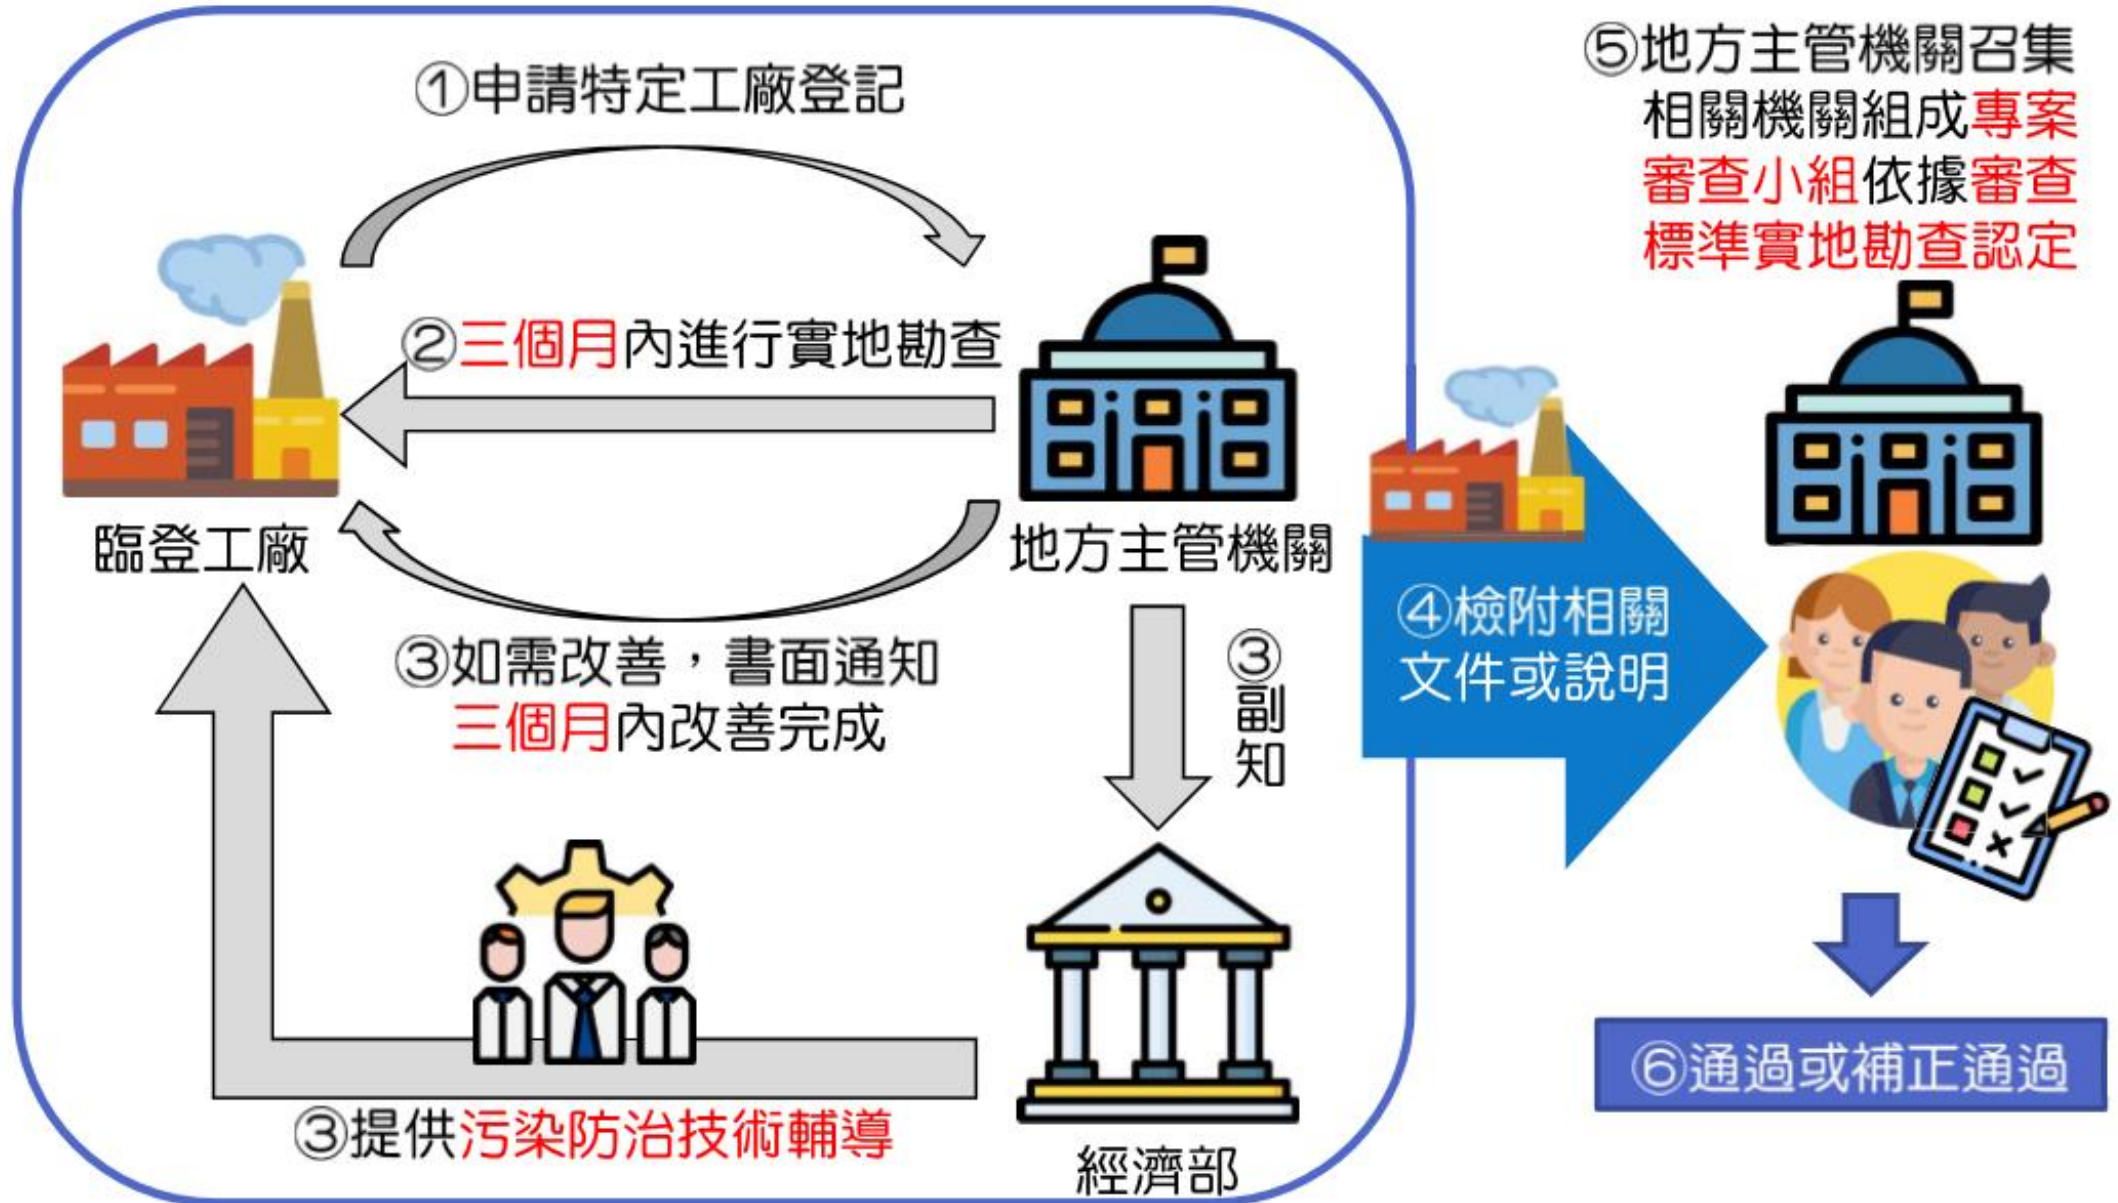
①申請特定工廠登記

②三個月內進行實地勘查

臨登工廠

地方主管機關

③如需改善，書面通知三個月內改善完成

③副知

③提供污染防治技術輔導

經濟部

④檢附相關文件或說明

⑤地方主管機關召集相關機關組成專案審查小組依據審查標準實地勘查認定

⑥通過或補正通過